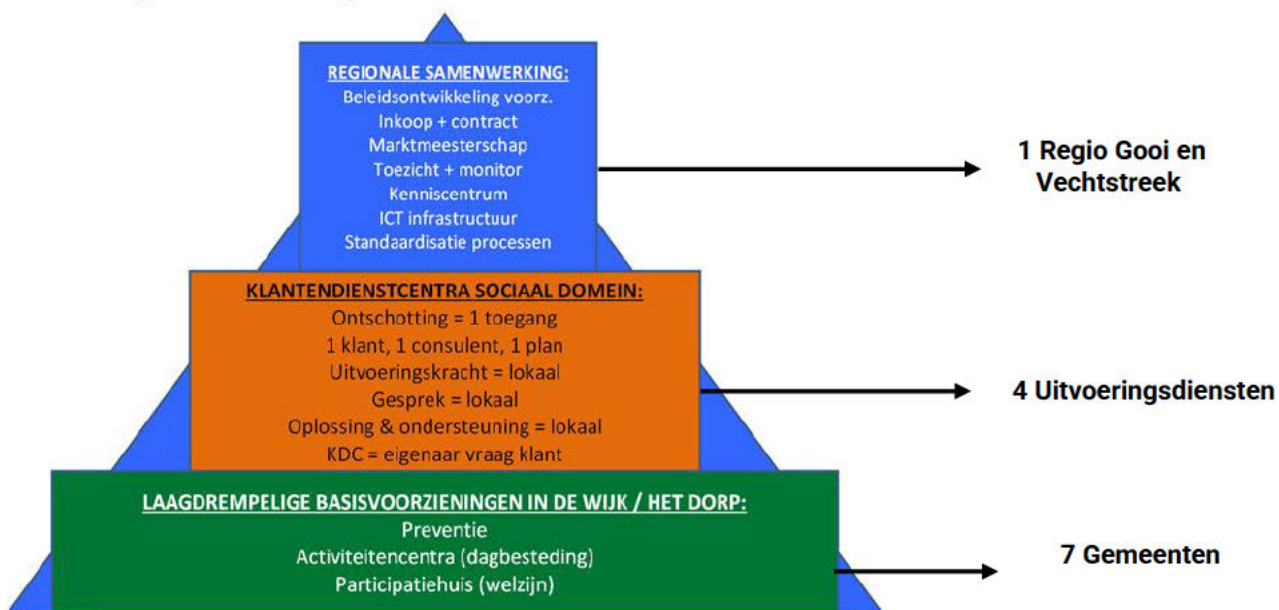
REGIONALE SAMENWERKING:
Beleidsontwikkeling voorz.
Inkoop + contract
Marktmeesterschap
Toezicht + monitor
Kenniscentrum
ICT infrastructuur
Standaardisatie processen

1 Regio Gooi en Vechtstreek

KLANTENDIENSTCENTRA SOCIAAL DOMEIN:
Ontschotting = 1 toegang
1 klant, 1 consulent, 1 plan
Uitvoeringskracht = lokaal
Gesprek = lokaal
Oplossing & ondersteuning = lokaal
KDC = eigenaar vraag klant

4 Uitvoeringsdiensten

LAAGDREMPELIGE BASISVOORZIENINGEN IN DE WIJK / HET DORP:
Preventie
Activiteitencentra (dagbesteding)
Participatiehuis (welzijn)

7 Gemeenten